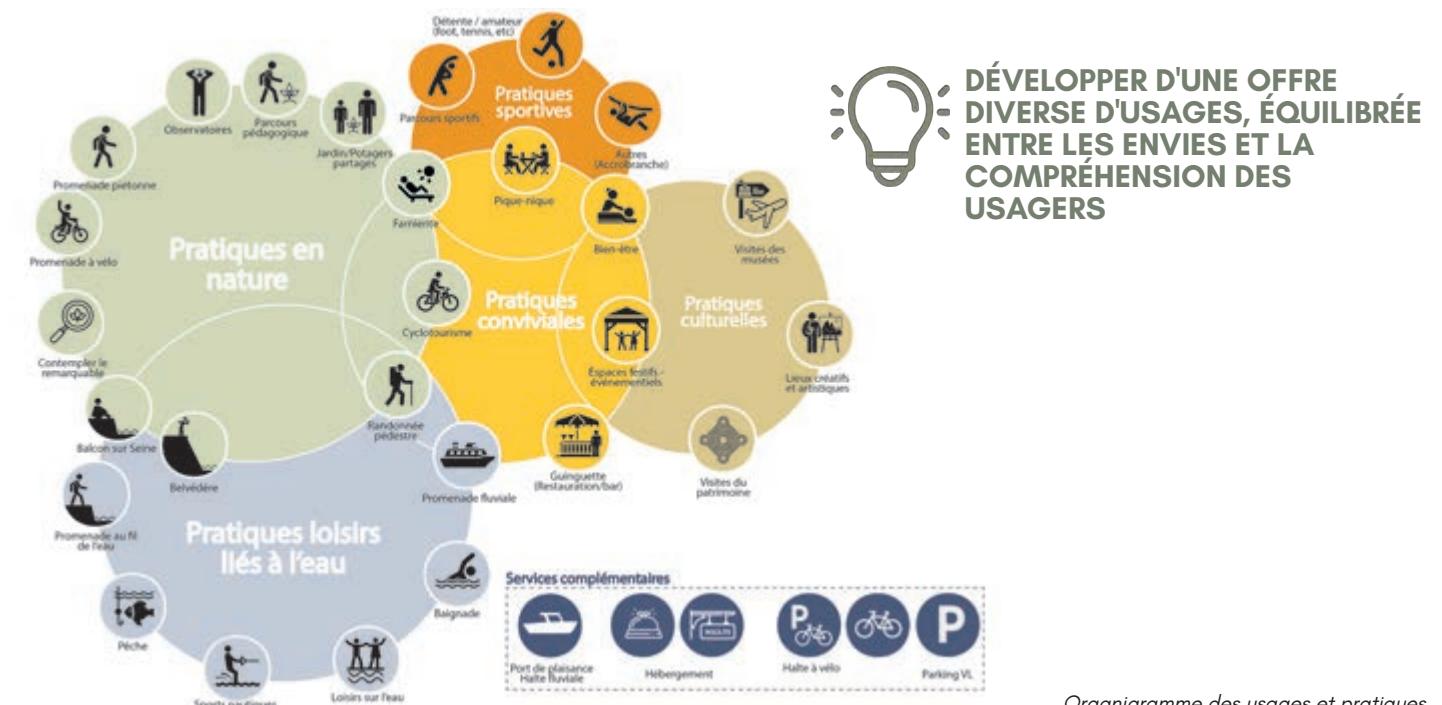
DÉVELOPPER D'UNE OFFRE DIVERSE D'USAGES, ÉQUILIBRÉE ENTRE LES ENVIES ET LA COMPRÉHENSION DES USAGERS

Détente / amateur (foot, tennis, etc)

Pratiques sportives

Parcours sportifs

Autres (Accrobranche)

Pique-nique

Observatoires

Parcours pédagogique

Jardin/Potagers partagés

Promenade piétonne

Promenade à vélo

Pratiques en nature

Farniente

Bien-être

Visites des musées

Pratiques conviviales

Pratiques culturelles

Cyclotourisme

Contempler le remarquable

Espaces festifs - événementiels

Lieux créatifs et artistiques

Randonnée pédestre

Balcon sur Seine

Belvédère

Promenade fluviale

Guinguette (Restauration/bar)

Visites du patrimoine

Promenade au fil de l'eau

Pratiques loisirs liés à l'eau

Baignade

Pêche

Sports nautiques

Loisirs sur l'eau

Services complémentaires

Port de plaisance Halte fluviale

Hébergement

Halte à vélo

Parking VL

Organigramme des usages et pratiques